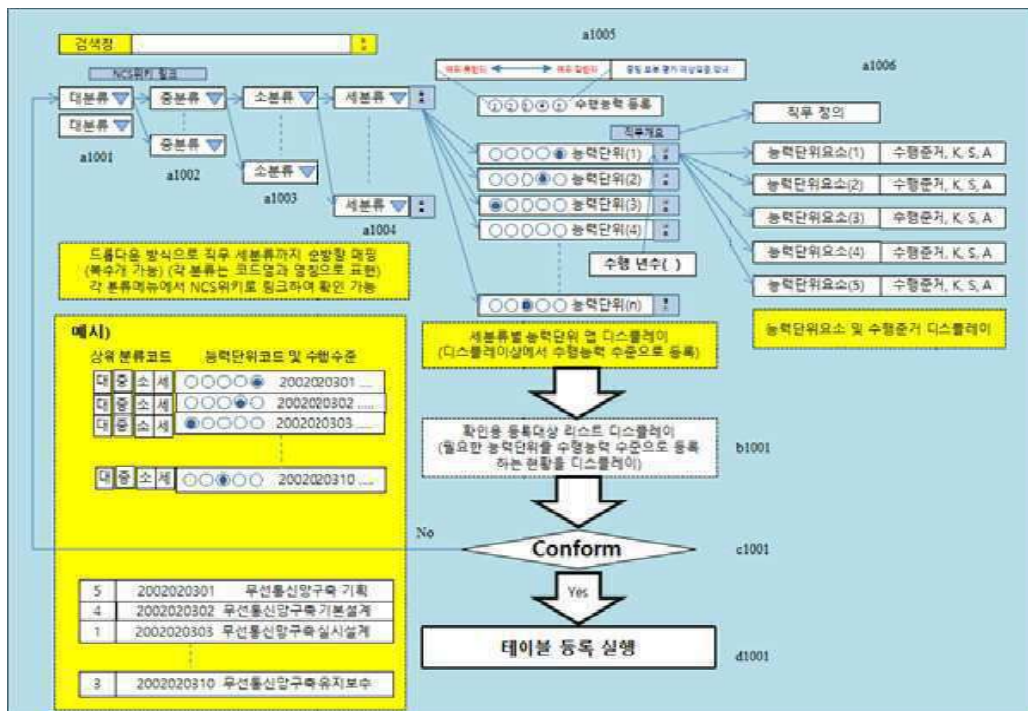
검색창

a1005

a1006

NCS위키 링크

대분류 중분류 소분류 세분류

대분류

중분류

소분류

세분류

a1001

a1002

a1003

a1004

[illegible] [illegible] 수행능력 등록

①②③④⑤ 수행능력 등록

직무 정의

직무개요

○○○○◉ 능력단위(1)

○○○◉○ 능력단위(2)

◉○○○○ 능력단위(3)

○○○○○ 능력단위(4)

○○◉○○ 능력단위(n)

능력단위요소(1) 수행준거, K, S, A

능력단위요소(2) 수행준거, K, S, A

능력단위요소(3) 수행준거, K, S, A

능력단위요소(4) 수행준거, K, S, A

능력단위요소(5) 수행준거, K, S, A

수행 년수( )

드롭다운 방식으로 직무 세분류까지 순방향 매핑 (복수개 가능) (각 분류는 코드명과 명칭으로 표현) 각 분류메뉴에서 NCS위키로 링크하여 확인 가능

예시)

상위 분류코드 능력단위코드 및 수행수준

대 중 소 세 ○○○○◉ 2002020301 ....

대 중 소 세 ○○○◉○ 2002020302 ....

대 중 소 세 ◉○○○○ 2002020303 ....

대 중 소 세 ○○◉○○ 2002020310 ....

세분류별능력단위 랩 디스플레이 (디스플레이상에서 수행능력 수준으로 등록)

능력단위요소 및 수행준거 디스플레이

확인용 등록대상 리스트 디스플레이 (필요한 능력단위를 수행능력 수준으로 등록 하는 현황을 디스플레이)

b1001

No

Conform

c1001

Yes

| 5 | 2002020301 | 무선통신망구축 기획 |
|---|---|---|
| 4 | 2002020302 | 무선통신망구축기본설계 |
| 1 | 2002020303 | 무선통신망구축실시설계 |
| 3 | 2002020310 | 무선통신망구축유지보수 |

테이블 등록 실행

d1001